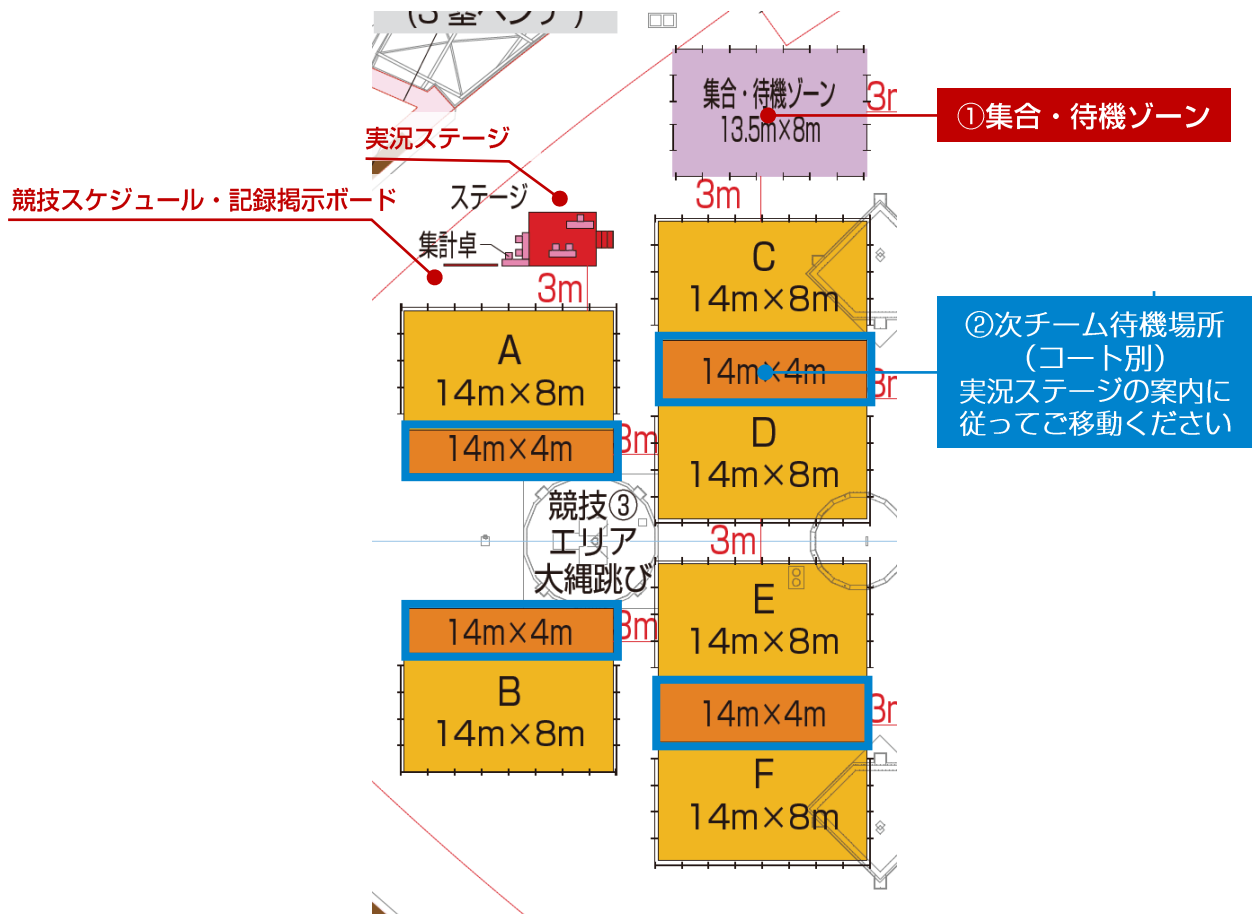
(3 塁ベンチ)

集合・待機ゾーン
13.5m×8m

3r

①集合・待機ゾーン

実況ステージ

競技スケジュール・記録掲示ボード

ステージ

集計卓

3m

3m

C
14m×8m

②次チーム待機場所
(コート別)
実況ステージの案内に
従ってご移動ください

A
14m×8m

14m×4m

3r

14m×4m

3m

D
14m×8m

競技③
エリア
大縄跳び

3m

E
14m×8m

14m×4m

3m

B
14m×8m

14m×4m

3r

F
14m×8m